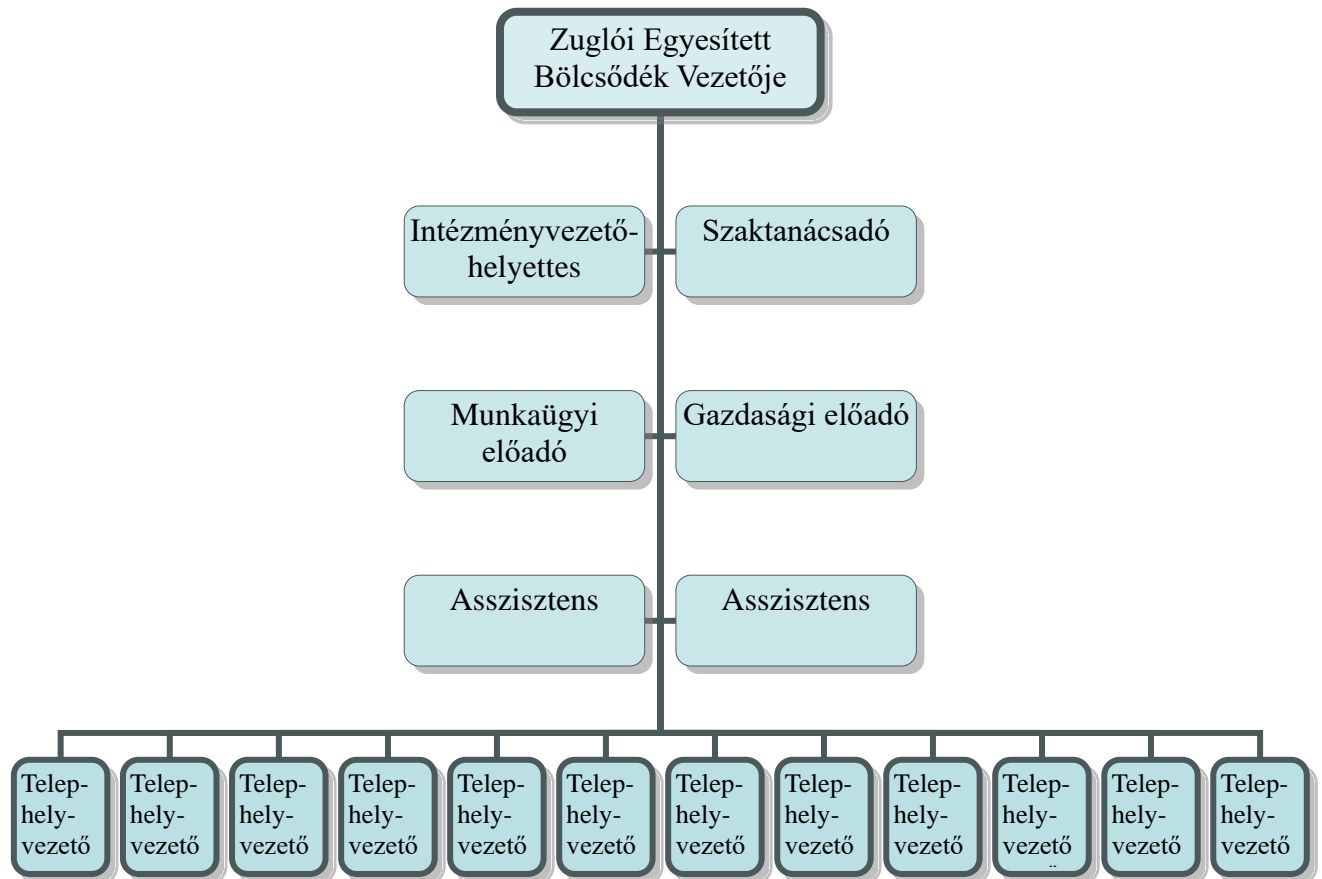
Zuglói Egyesített Bölcsődék Vezetője

Intézményvezető-helyettes

Szaktanácsadó

Munkaügyi előadó

Gazdasági előadó

Asszisztens

Asszisztens

Telep-hely-vezető

Telep-hely-vezető

Telep-hely-vezető

Telep-hely-vezető

Telep-hely-vezető

Telep-hely-vezető

Telep-hely-vezető

Telep-hely-vezető

Telep-hely-vezető

Telep-hely-vezető

Telep-hely-vezető

Telep-hely-vezető